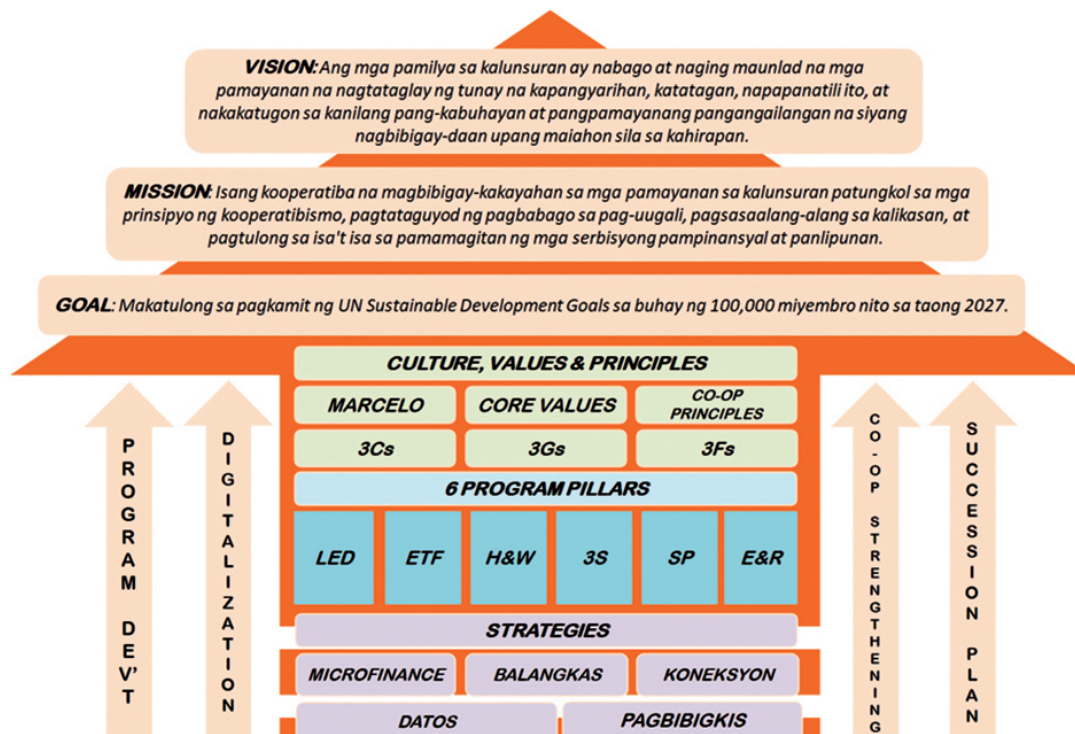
VISION: Ang mga pamilya sa kalunsuran ay nabago at naging maunlad na mga pamayanan na nagtataglay ng tunay na kapangyarihan, katatagan, napapanatili ito, at nakakatugon sa kanilang pang-kabuhayan at pangpamayanang pangangailangan na siyang nagbibigay-daan upang maiahon sila sa kahirapan.

MISSION: Isang kooperatiba na magbibigay-kakayahan sa mga pamayanan sa kalunsuran patungkol sa mga prinsipyo ng kooperatibismo, pagtataguyod ng pagbabago sa pag-uugali, pagsasaalang-alang sa kalikasan, at pagtulong sa isa't isa sa pamamagitan ng mga serbisyong pampinansyal at panlipunan.

GOAL: Makatulong sa pagkamit ng UN Sustainable Development Goals sa buhay ng 100,000 miyembro nito sa taong 2027.

PROGRAM DEV'

DIGITALIZATION

CULTURE, VALUES & PRINCIPLES

| MARCELO | CORE VALUES | CO-OP PRINCIPLES |
|---|---|---|
| 3Cs | 3Gs | 3Fs |

6 PROGRAM PILLARS

| LED | ETF | H&W | 3S | SP | E&R |
|---|---|---|---|---|---|

STRATEGIES

| MICROFINANCE | BALANGKAS | KONEKSYON |
|---|---|---|

| DATOS | PAGBIBIGKIS |
|---|---|

CO-OP STRENGTHENING

SUCCESSION PLAN